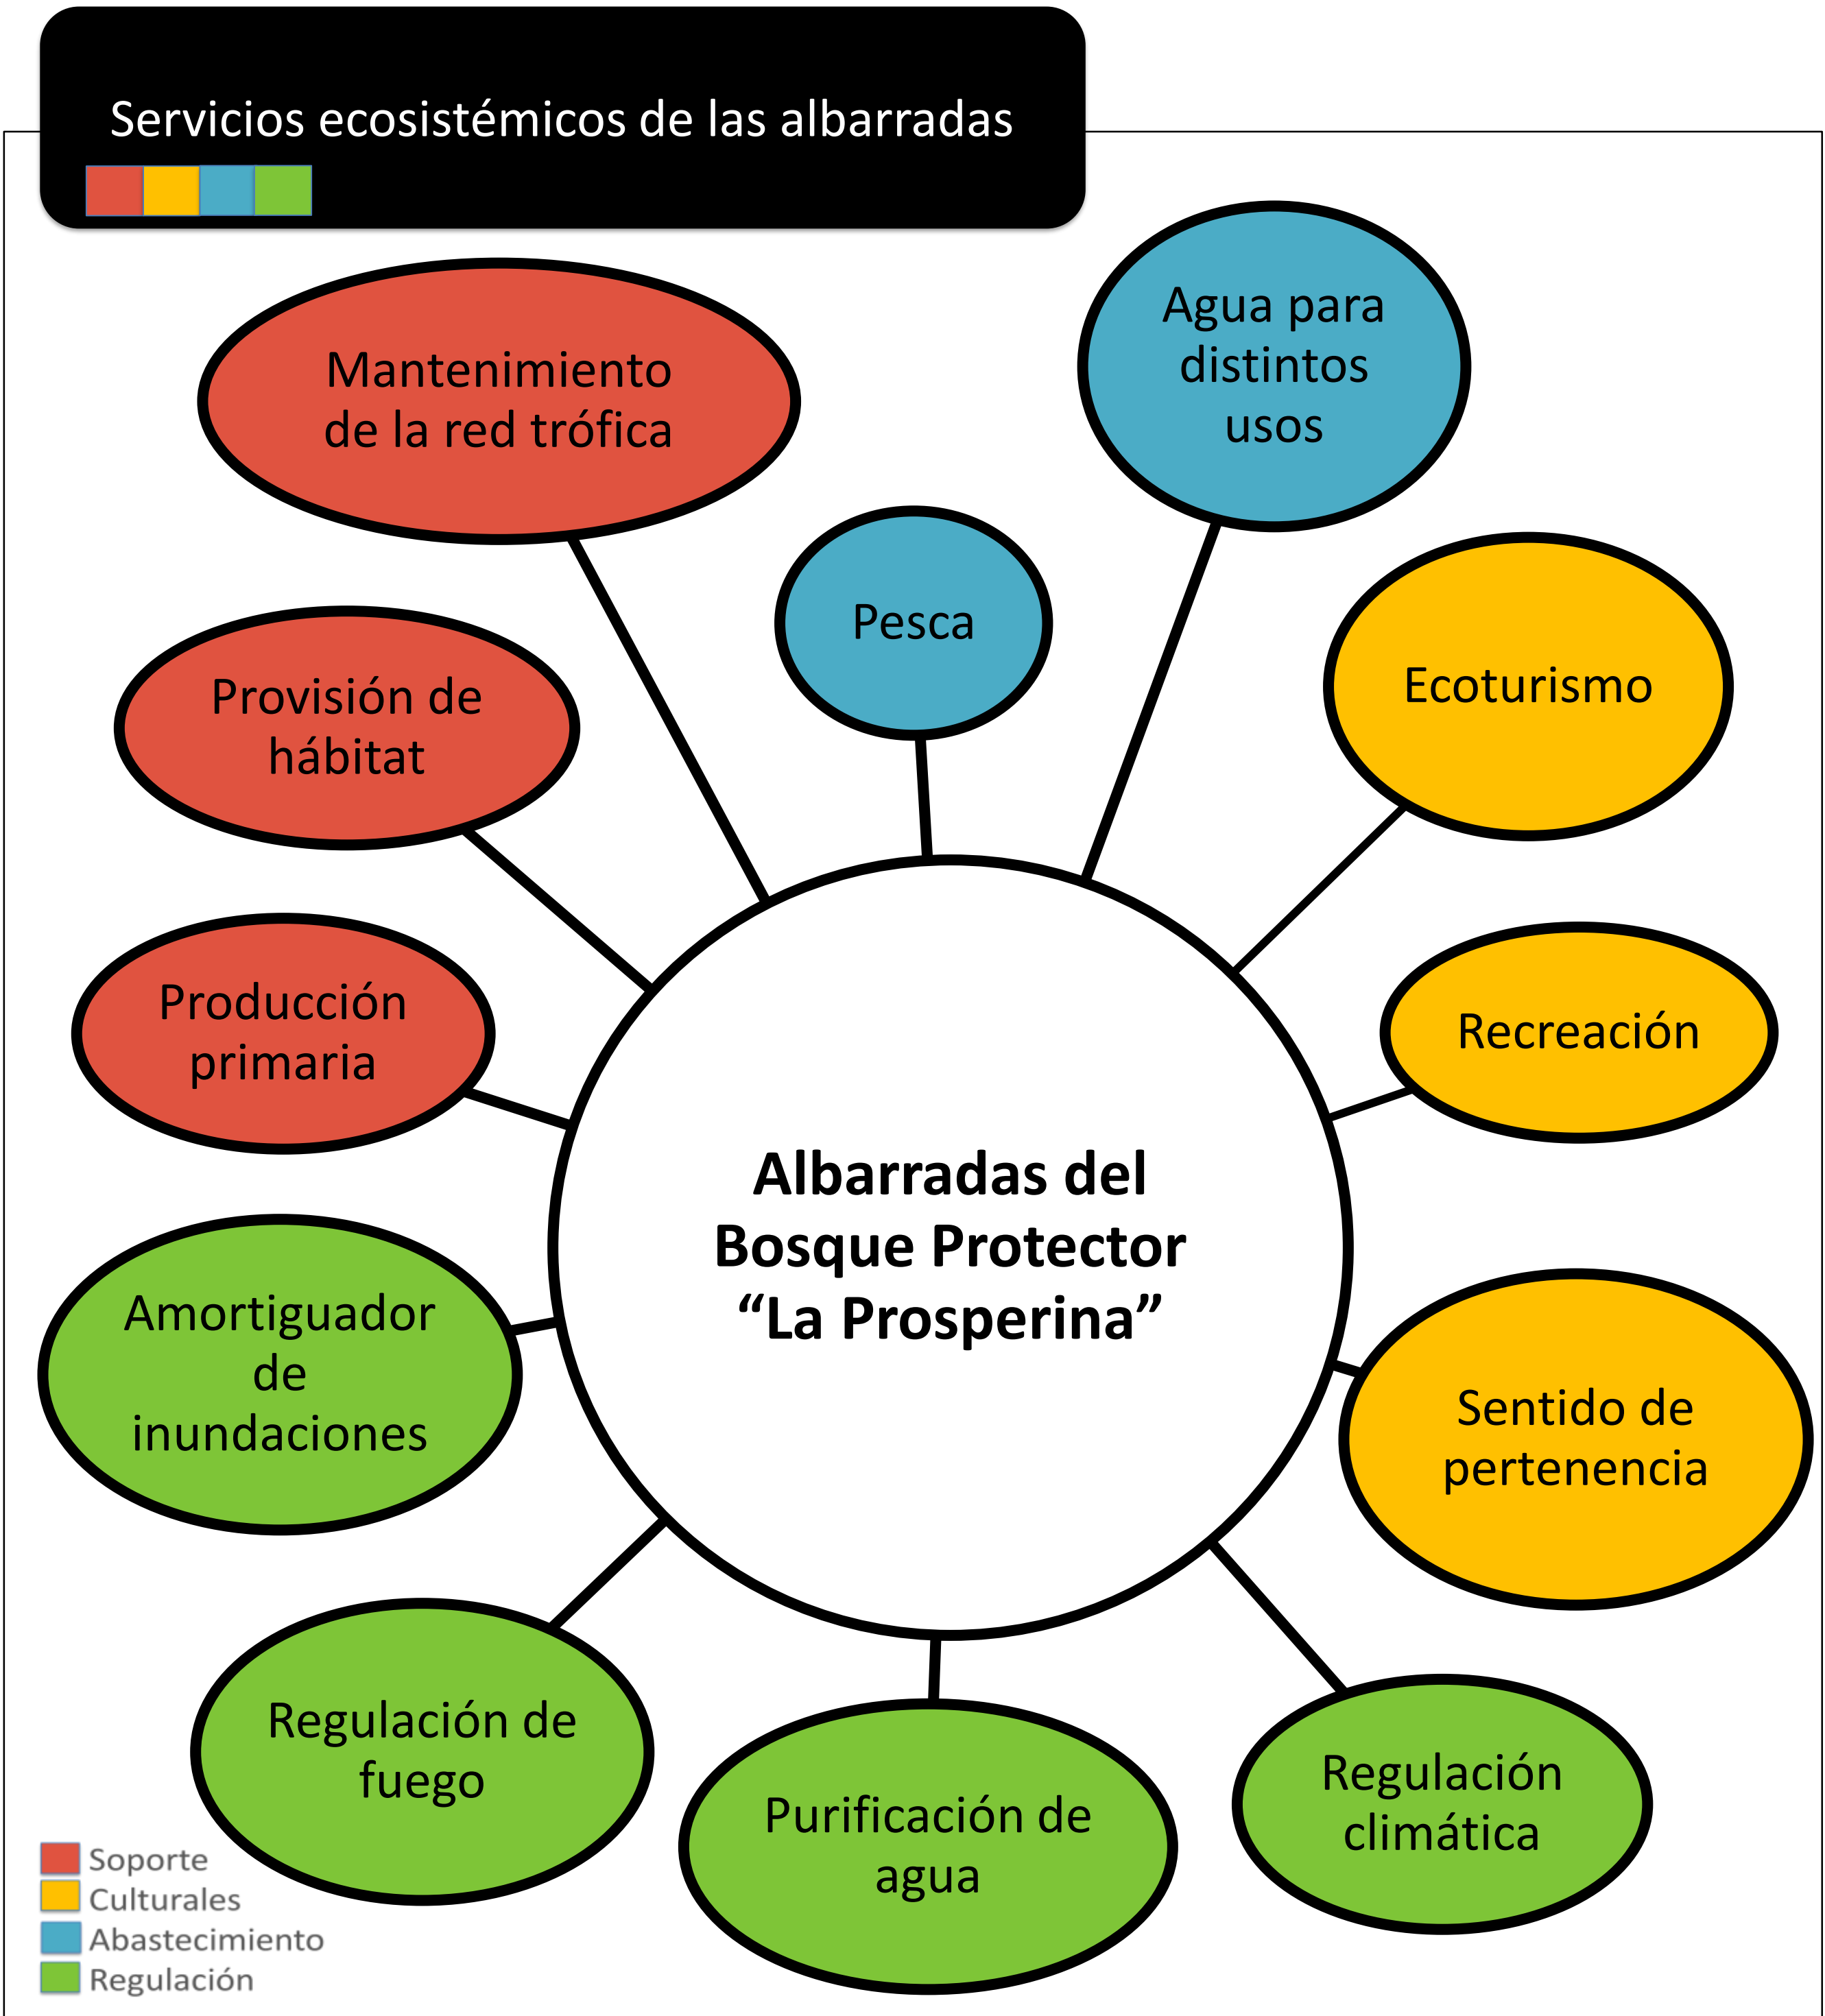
Servicios ecosistémicos de las albarradas

Mantenimiento de la red trófica

Agua para distintos usos

Pesca

Provisión de hábitat

Ecoturismo

Producción primaria

Recreación

Albarradas del Bosque Protector “La Prosperina”

Amortiguador de inundaciones

Sentido de pertenencia

Regulación de fuego

Purificación de agua

Regulación climática

Soporte
Culturales
Abastecimiento
Regulación